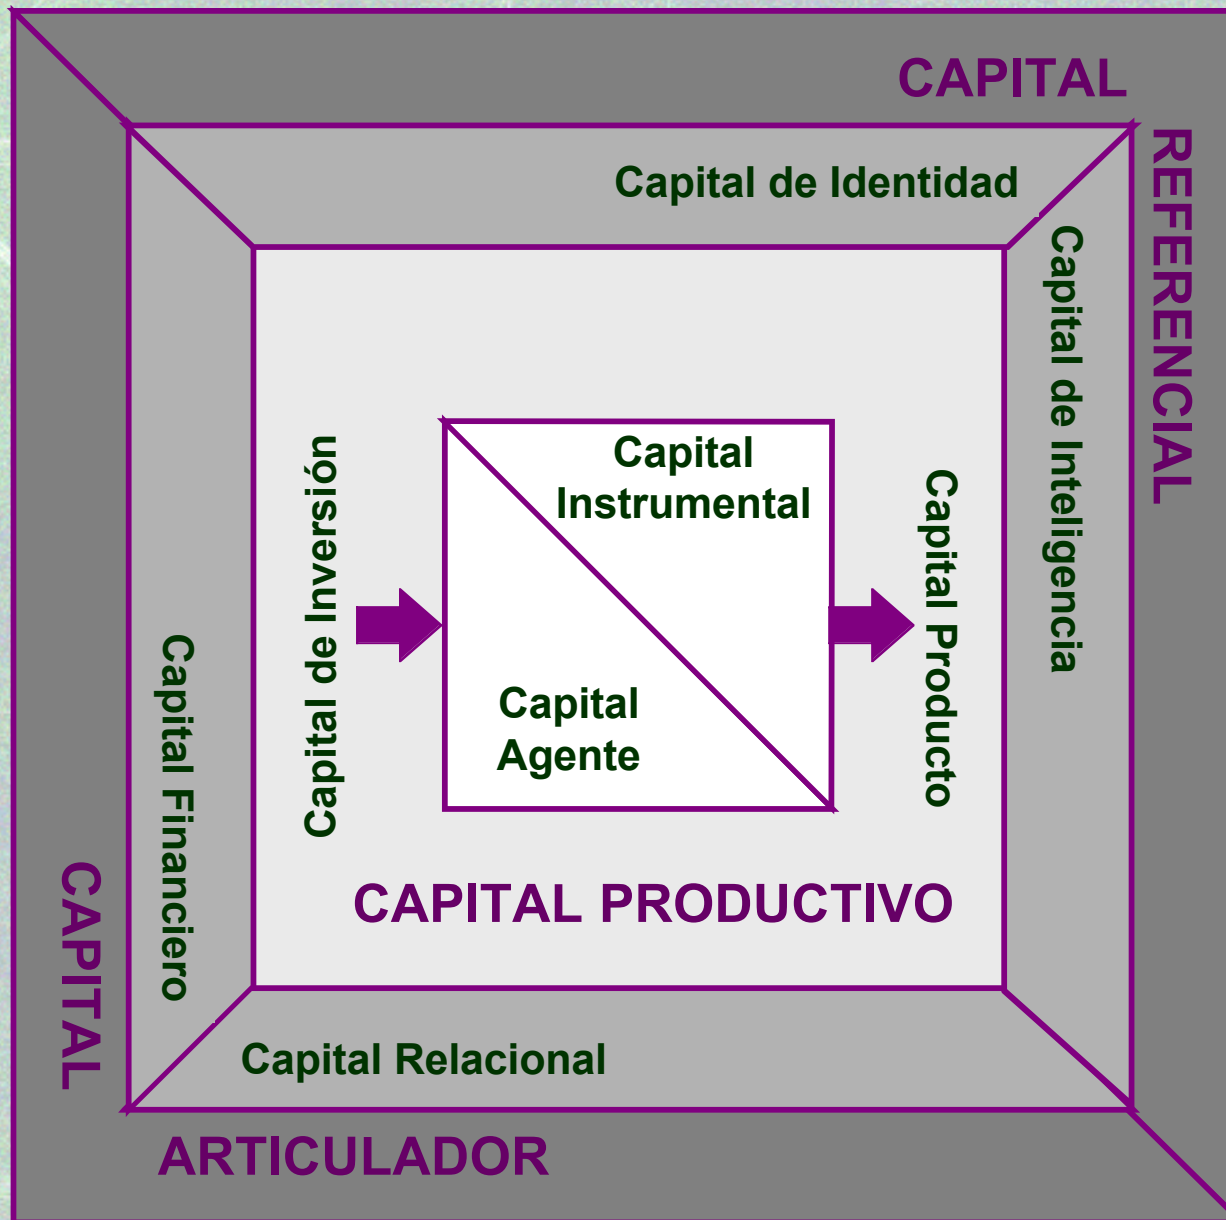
CAPITAL
REFERENCIAL
Capital de Identidad
Capital de Inteligencia
Capital Instrumental
Capital Agente
Capital de Inversión
Capital Producto
Capital Financiero
CAPITAL PRODUCTIVO
Capital Relacional
CAPITAL
ARTICULADOR